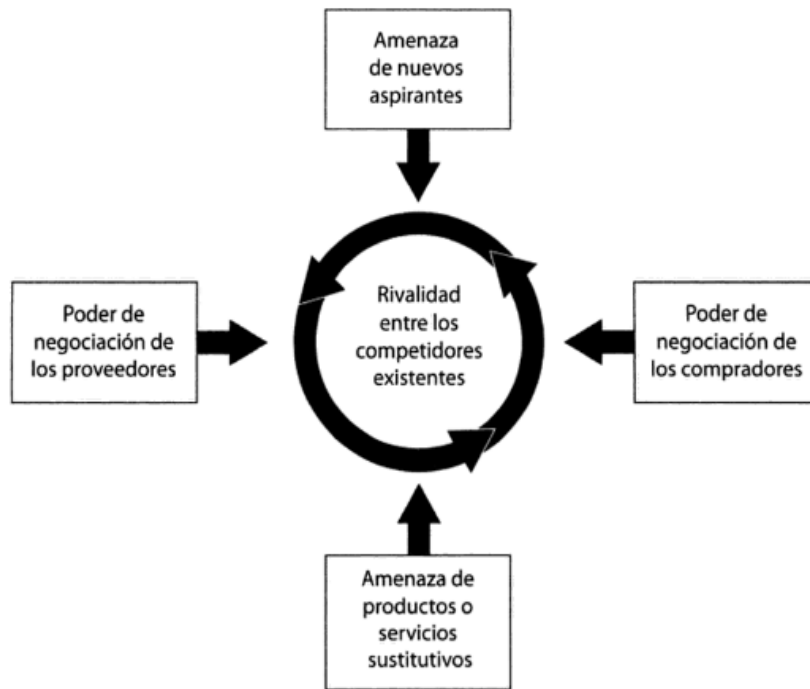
Amenaza de nuevos aspirantes

Poder de negociación de los proveedores

Rivalidad entre los competidores existentes

Poder de negociación de los compradores

Amenaza de productos o servicios sustitutivos